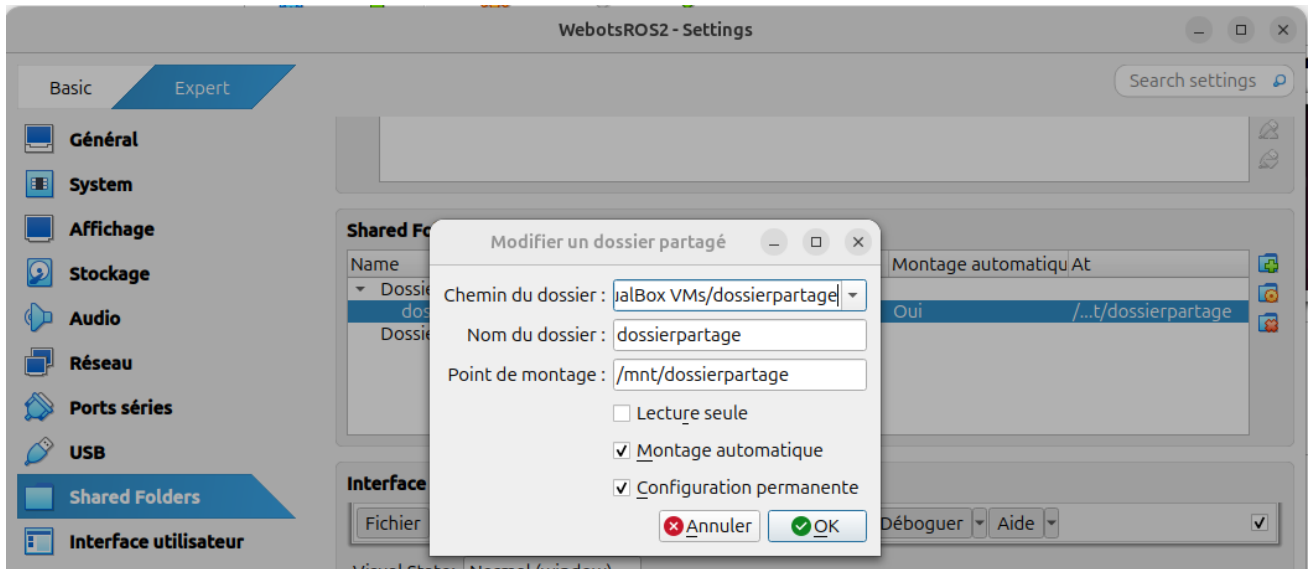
WebotsROS2 - Settings

Basic Expert

Search settings

Général
System
Affichage
Stockage
Audio
Réseau
Ports séries
USB
Shared Folders
Interface utilisateur

Shared Fo

| Name | Montage automatiqu | At |
|---|---|---|
| Dossi | | |
| dos | Oui | /...t/dossierpartage |
| Dossi | | |

Interface

Fichier Déboguer Aide

Modifier un dossier partagé

Chemin du dossier : ualBox VMs/dossierpartage
Nom du dossier : dossierpartage
Point de montage : /mnt/dossierpartage
Lecture seule
Montage automatique
Configuration permanente

Annuler OK

Visual State: Normal (window)